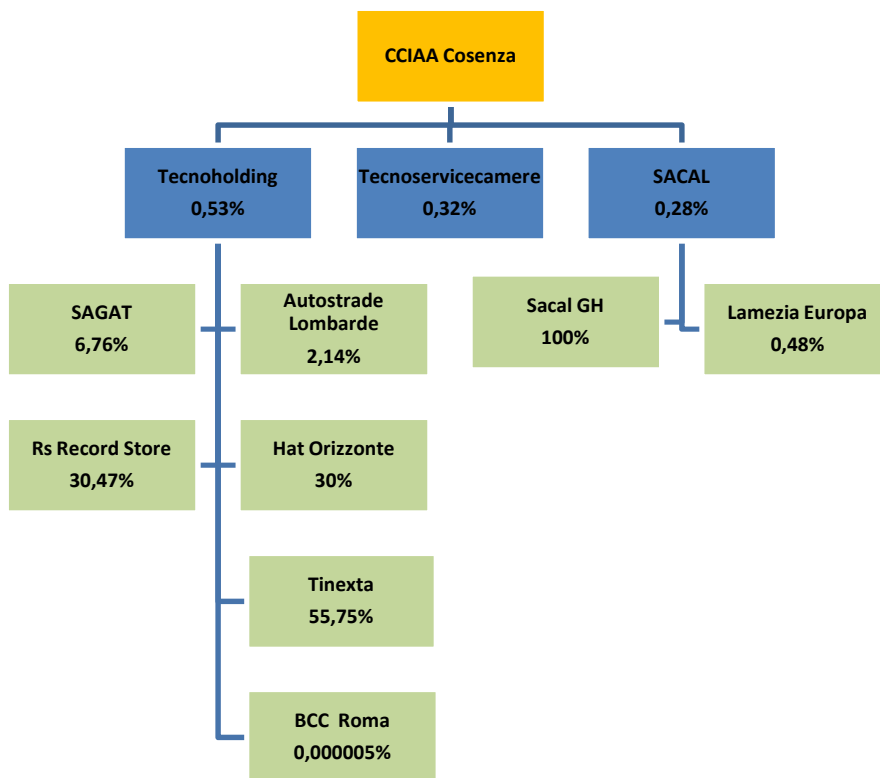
CCIAA Cosenza

Tecnoholding
0,53%

Tecnoservicecamere
0,32%

SACAL
0,28%

SAGAT
6,76%

Autostrade Lombarde
2,14%

Sacal GH
100%

Lamezia Europa
0,48%

Rs Record Store
30,47%

Hat Orizzonte
30%

Tinexta
55,75%

BCC Roma
0,000005%